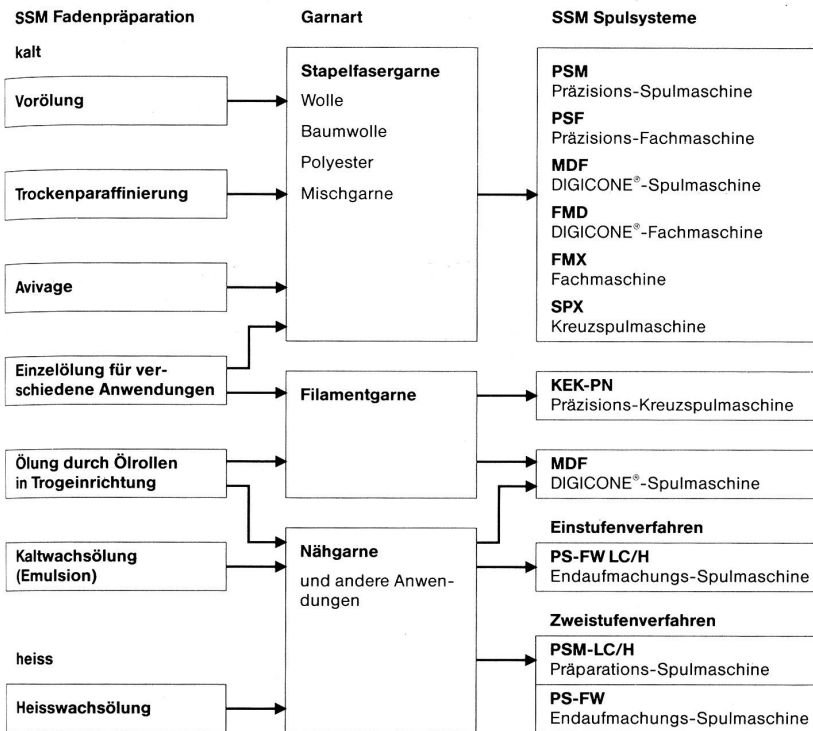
SSM Fadenpräparation

kalt

Vorölung

Trockenparaffinierung

Avivage

Einzelölung für verschiedene Anwendungen

Ölung durch Ölrollen in Trogeinrichtung

Kaltwachsölung (Emulsion)

heiss

Heisswachsölung

Garnart

Stapelfasergarne
Wolle
Baumwolle
Polyester
Mischgarne

Filamentgarne

Nähgarne
und andere Anwendungen

SSM Spulsysteme

PSM
Präzisions-Spulmaschine

PSF
Präzisions-Fachmaschine

MDF
DIGICONE®-Spulmaschine

FMD
DIGICONE®-Fachmaschine

FMX
Fachmaschine

SPX
Kreuzspulmaschine

KEK-PN
Präzisions-Kreuzspulmaschine

MDF
DIGICONE®-Spulmaschine

Einstufenverfahren

PS-FW LC/H
Endaufmachungs-Spulmaschine

Zweistufenverfahren

PSM-LC/H
Präparations-Spulmaschine

PS-FW
Endaufmachungs-Spulmaschine